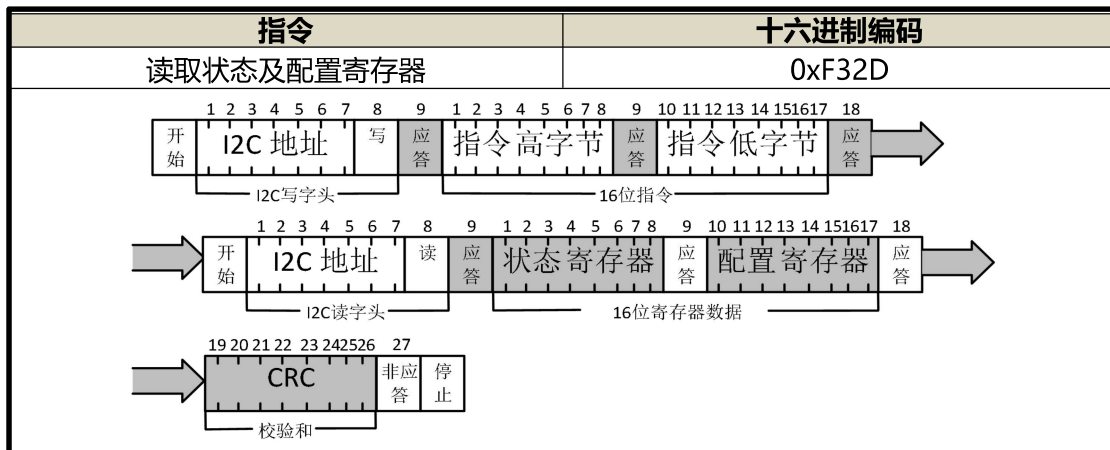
| 指令 | 十六进制编码 |
|---|---|
| 读取状态及配置寄存器 | 0xF32D |

1 2 3 4 5 6 7 8 9 1 2 3 4 5 6 7 8 9 10 11 12 13 14 15 16 17 18

开始 I2C 地址 写 应答 指令高字节 应答 指令低字节 应答

I2C写字头

16位指令

1 2 3 4 5 6 7 8 9 1 2 3 4 5 6 7 8 9 10 11 12 13 14 15 16 17 18

开始 I2C 地址 读 应答 状态寄存器 应答 配置寄存器 应答

I2C读字头

16位寄存器数据

19 20 21 22 23 24 25 26 27

CRC 非应答 停止

校验和